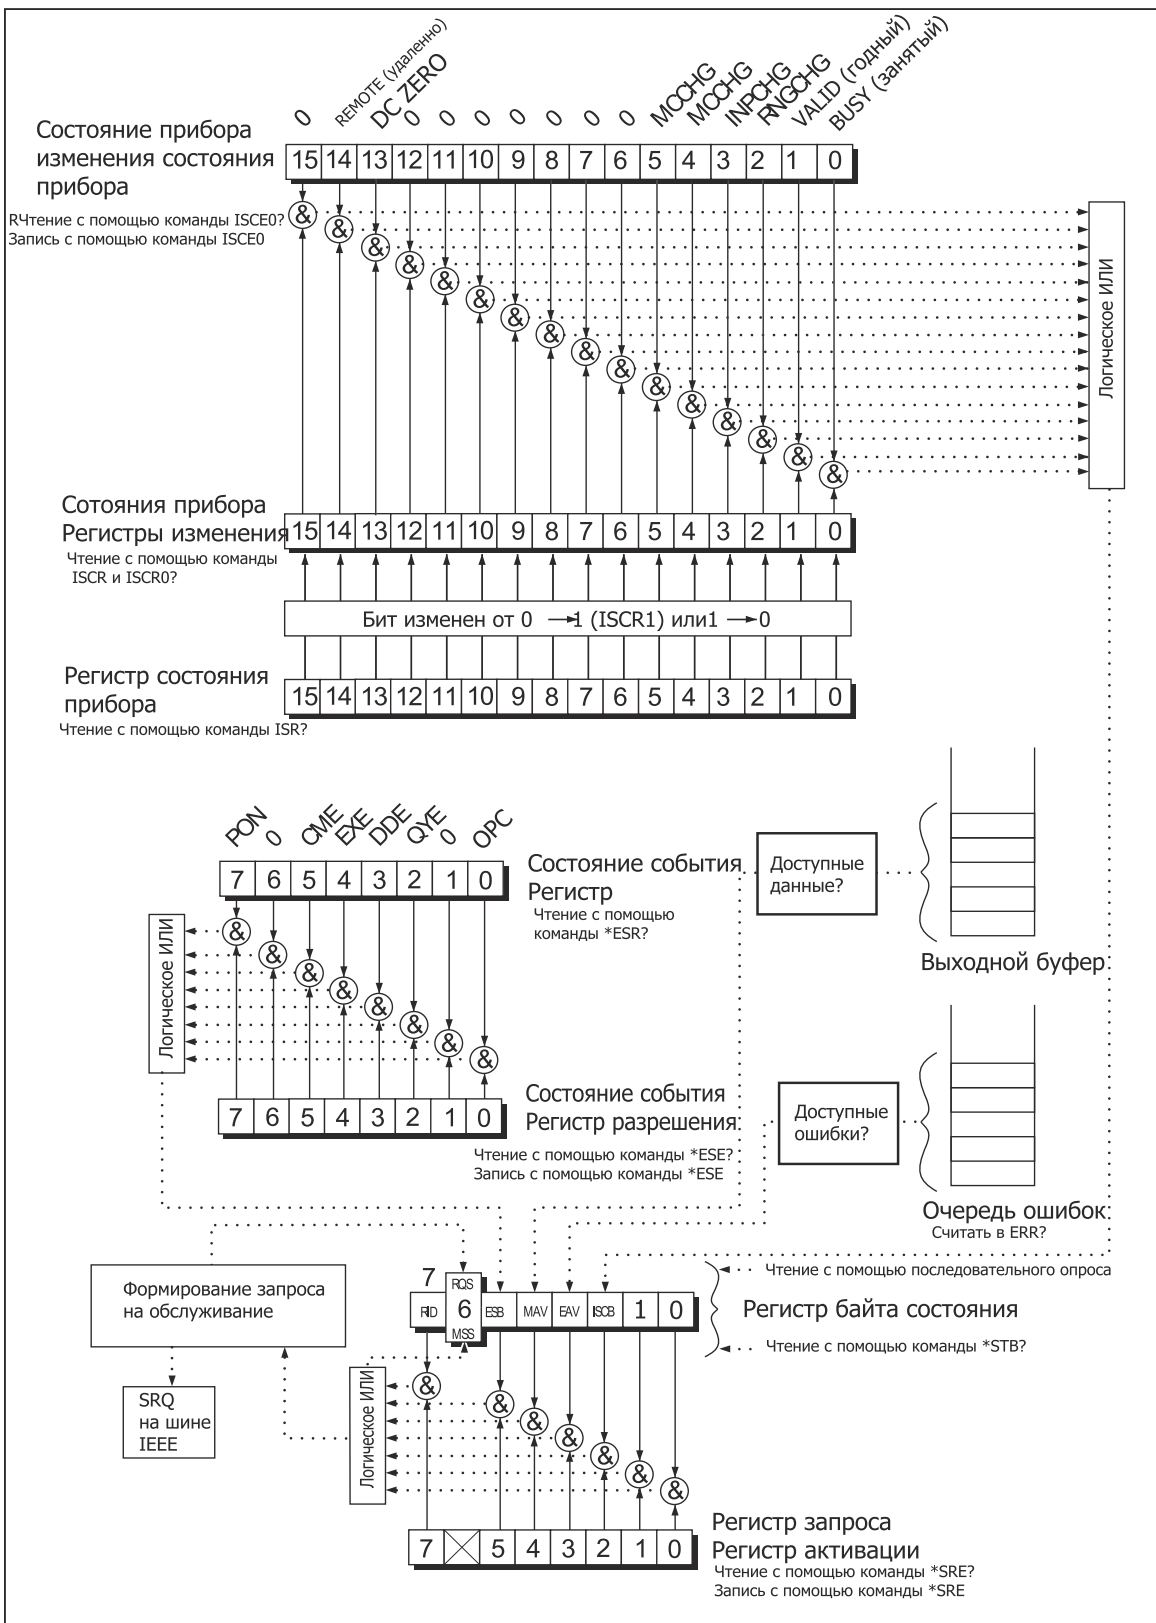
0 REMOTE (удаленно) DC ZERO 0 0 0 0 0 0 0 MOCHG MCCHG INPCHG RNGCHG VALID (годный) BUSY (занятый)

Состояние прибора изменения состояния прибора

| 15 | 14 | 13 | 12 | 11 | 10 | 9 | 8 | 7 | 6 | 5 | 4 | 3 | 2 | 1 | 0 |
|---|---|---|---|---|---|---|---|---|---|---|---|---|---|---|---|

RЧтение с помощью команды ISCE0?
Запись с помощью команды ISCE0

&

Логическое ИЛИ

Сотояния прибора Регистры изменения

| 15 | 14 | 13 | 12 | 11 | 10 | 9 | 8 | 7 | 6 | 5 | 4 | 3 | 2 | 1 | 0 |
|---|---|---|---|---|---|---|---|---|---|---|---|---|---|---|---|

Чтение с помощью команды ISCR и ISCR0?

Бит изменен от 0 →1 (ISCR1) или1 →0

Регистр состояния прибора

| 15 | 14 | 13 | 12 | 11 | 10 | 9 | 8 | 7 | 6 | 5 | 4 | 3 | 2 | 1 | 0 |
|---|---|---|---|---|---|---|---|---|---|---|---|---|---|---|---|

Чтение с помощью команды ISR?

PON 0 CME EXE DDE QYE 0 OPC

| 7 | 6 | 5 | 4 | 3 | 2 | 1 | 0 |
|---|---|---|---|---|---|---|---|

Состояние события Регистр
Чтение с помощью команды *ESR?

Доступные данные?

Выходной буфер

Логическое ИЛИ

| 7 | 6 | 5 | 4 | 3 | 2 | 1 | 0 |
|---|---|---|---|---|---|---|---|

Состояние события Регистр разрешения
Чтение с помощью команды *ESE?
Запись с помощью команды *ESE

Доступные ошибки?

Очередь ошибок
Считать в ERR?

Формирование запроса на обслуживание

7 RQS RID 6 MSS ESB MAV EAV ISCB 1 0

Чтение с помощью последовательного опроса

Регистр байта состояния

Чтение с помощью команды *STB?

SRQ на шине IEEE

Логическое ИЛИ

| 7 | ☒ | 5 | 4 | 3 | 2 | 1 | 0 |
|---|---|---|---|---|---|---|---|

Регистр запроса Регистр активации
Чтение с помощью команды *SRE?
Запись с помощью команды *SRE